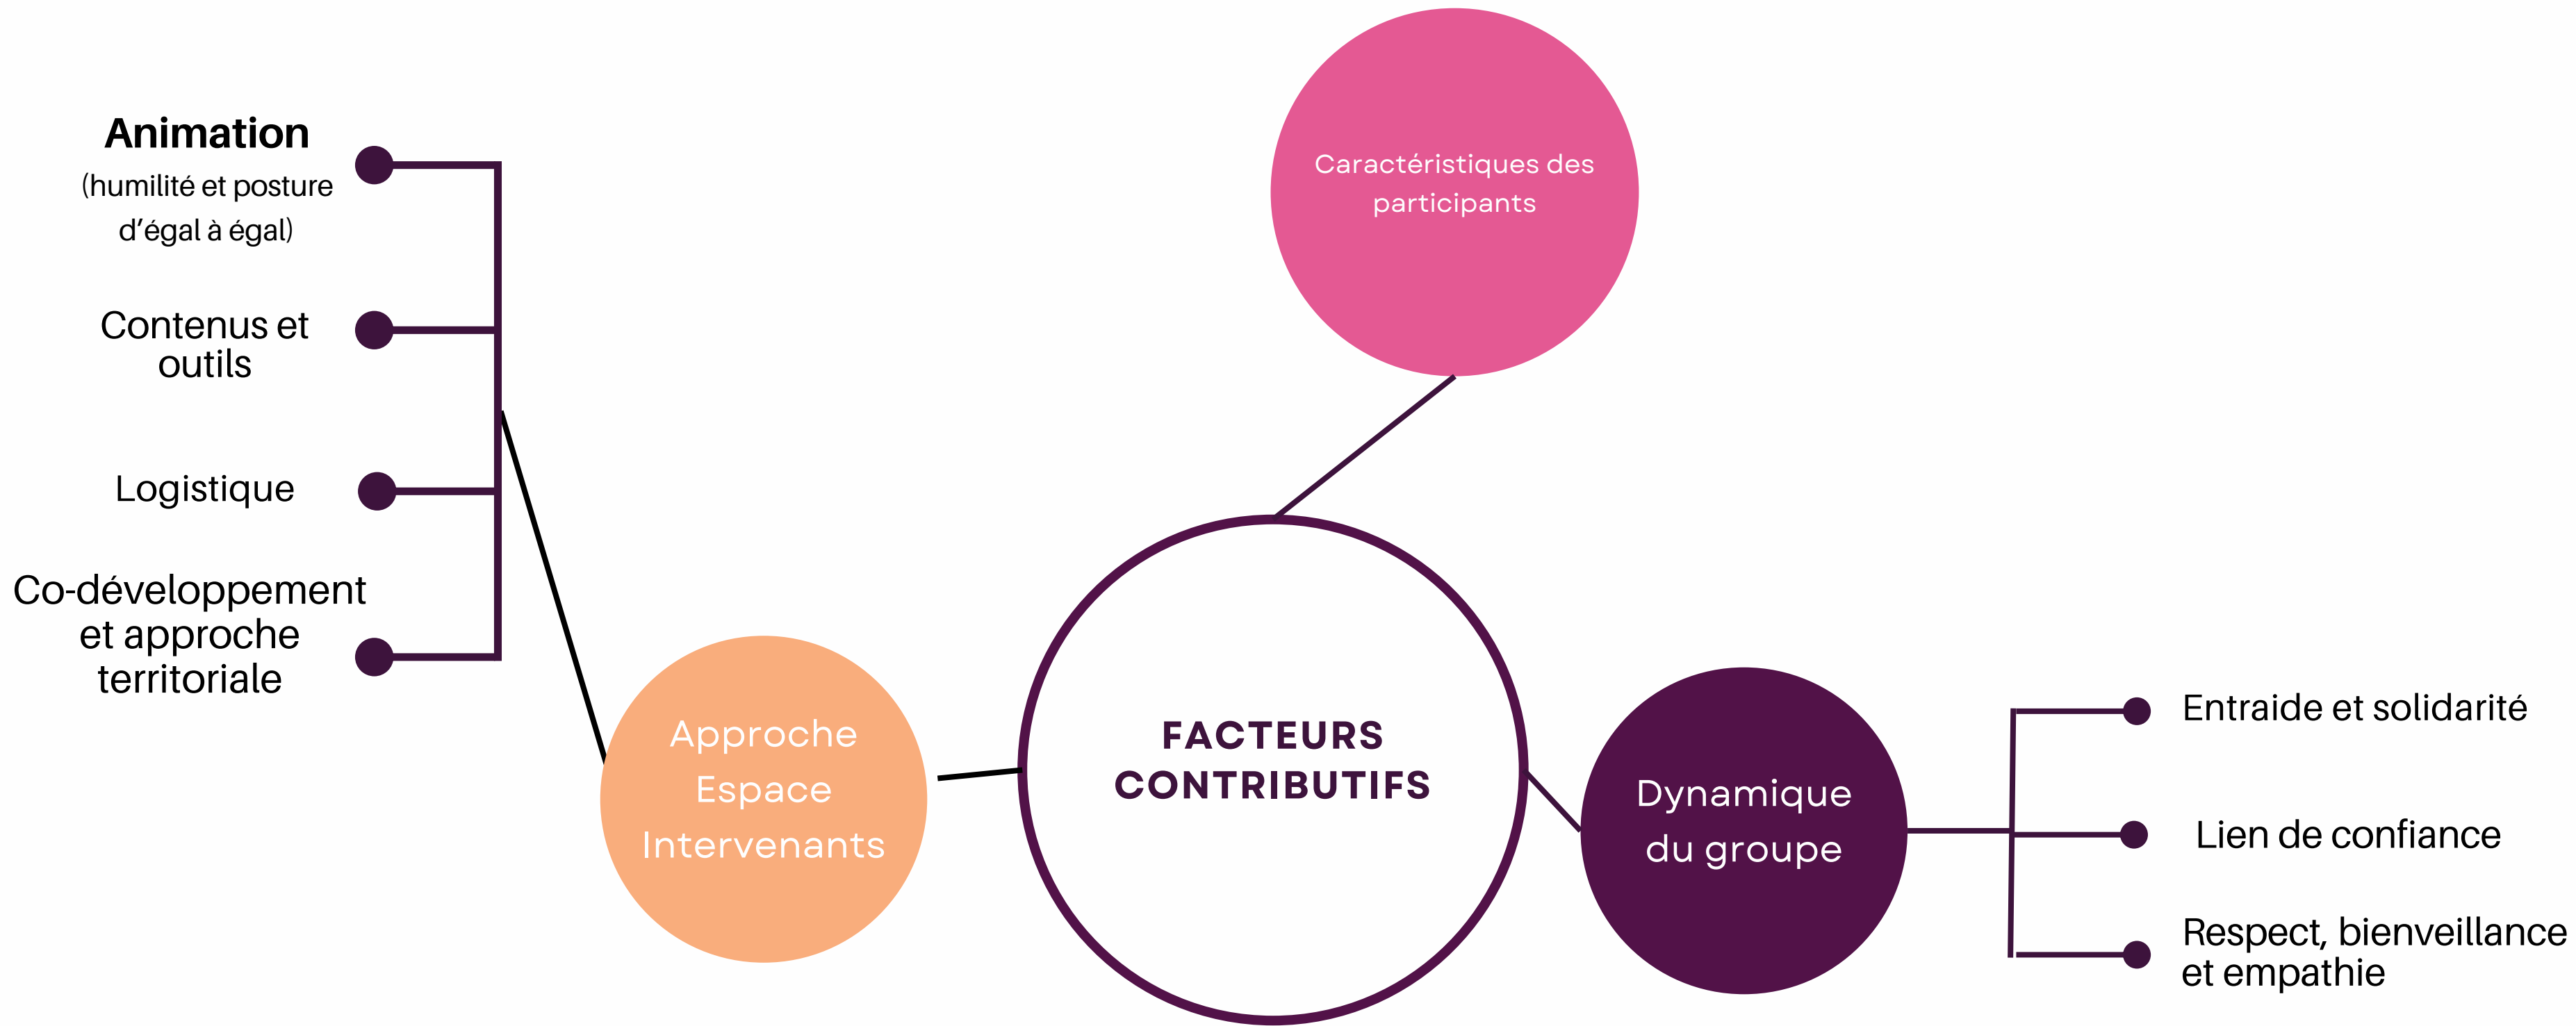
Animation
(humilité et posture d'égal à égal)

Contenus et outils

Logistique

Co-développement et approche territoriale

Caractéristiques des participants

Approche Espace Intervenants

FACTEURS CONTRIBUTIFS

Dynamique du groupe

Entraide et solidarité

Lien de confiance

Respect, bienveillance et empathie